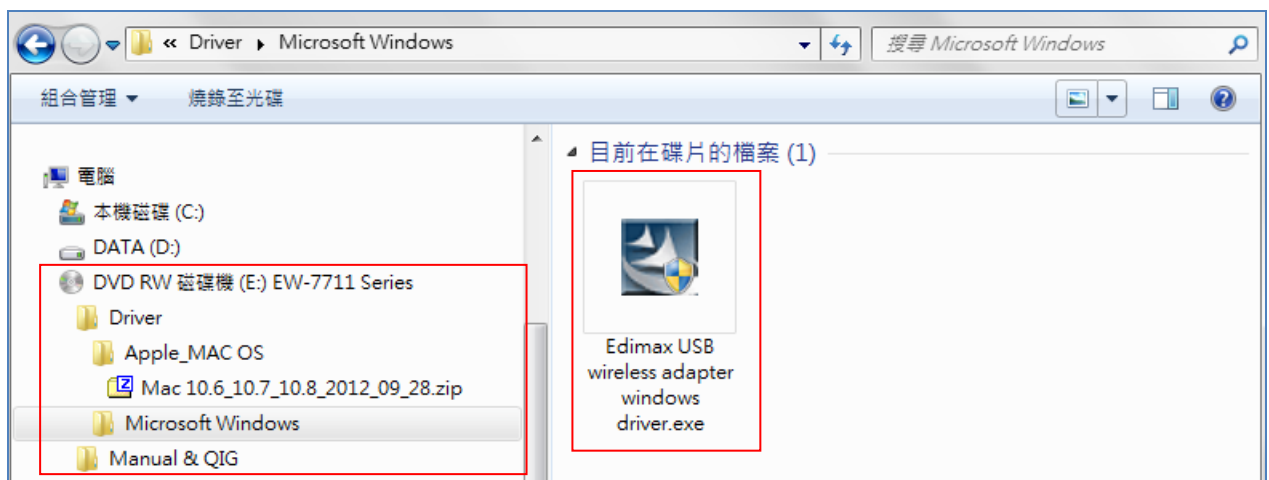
« Driver ▸ Microsoft Windows

搜尋 Microsoft Windows

組合管理 ▾ 燒錄至光碟

電腦
本機磁碟 (C:)
DATA (D:)
DVD RW 磁碟機 (E:) EW-7711 Series
Driver
Apple_MAC OS
Mac 10.6_10.7_10.8_2012_09_28.zip
Microsoft Windows
Manual & QIG

目前在碟片的檔案 (1)

Edimax USB wireless adapter windows driver.exe